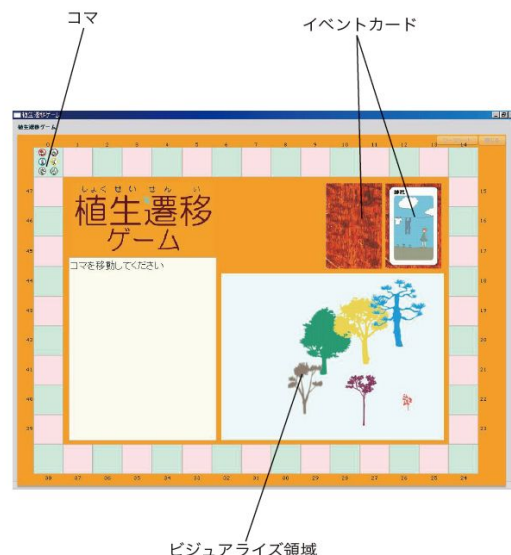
コマ

イベントカード

植生遷移ゲーム

しょくせいせんい
植生遷移
ゲーム

コマを移動してください

47
46
45
44
43
42
41
40

17
18
19
20
21
22
23

36
35
34
33
32
31
30
29
28
27
26
25
24

ビジュアライズ領域